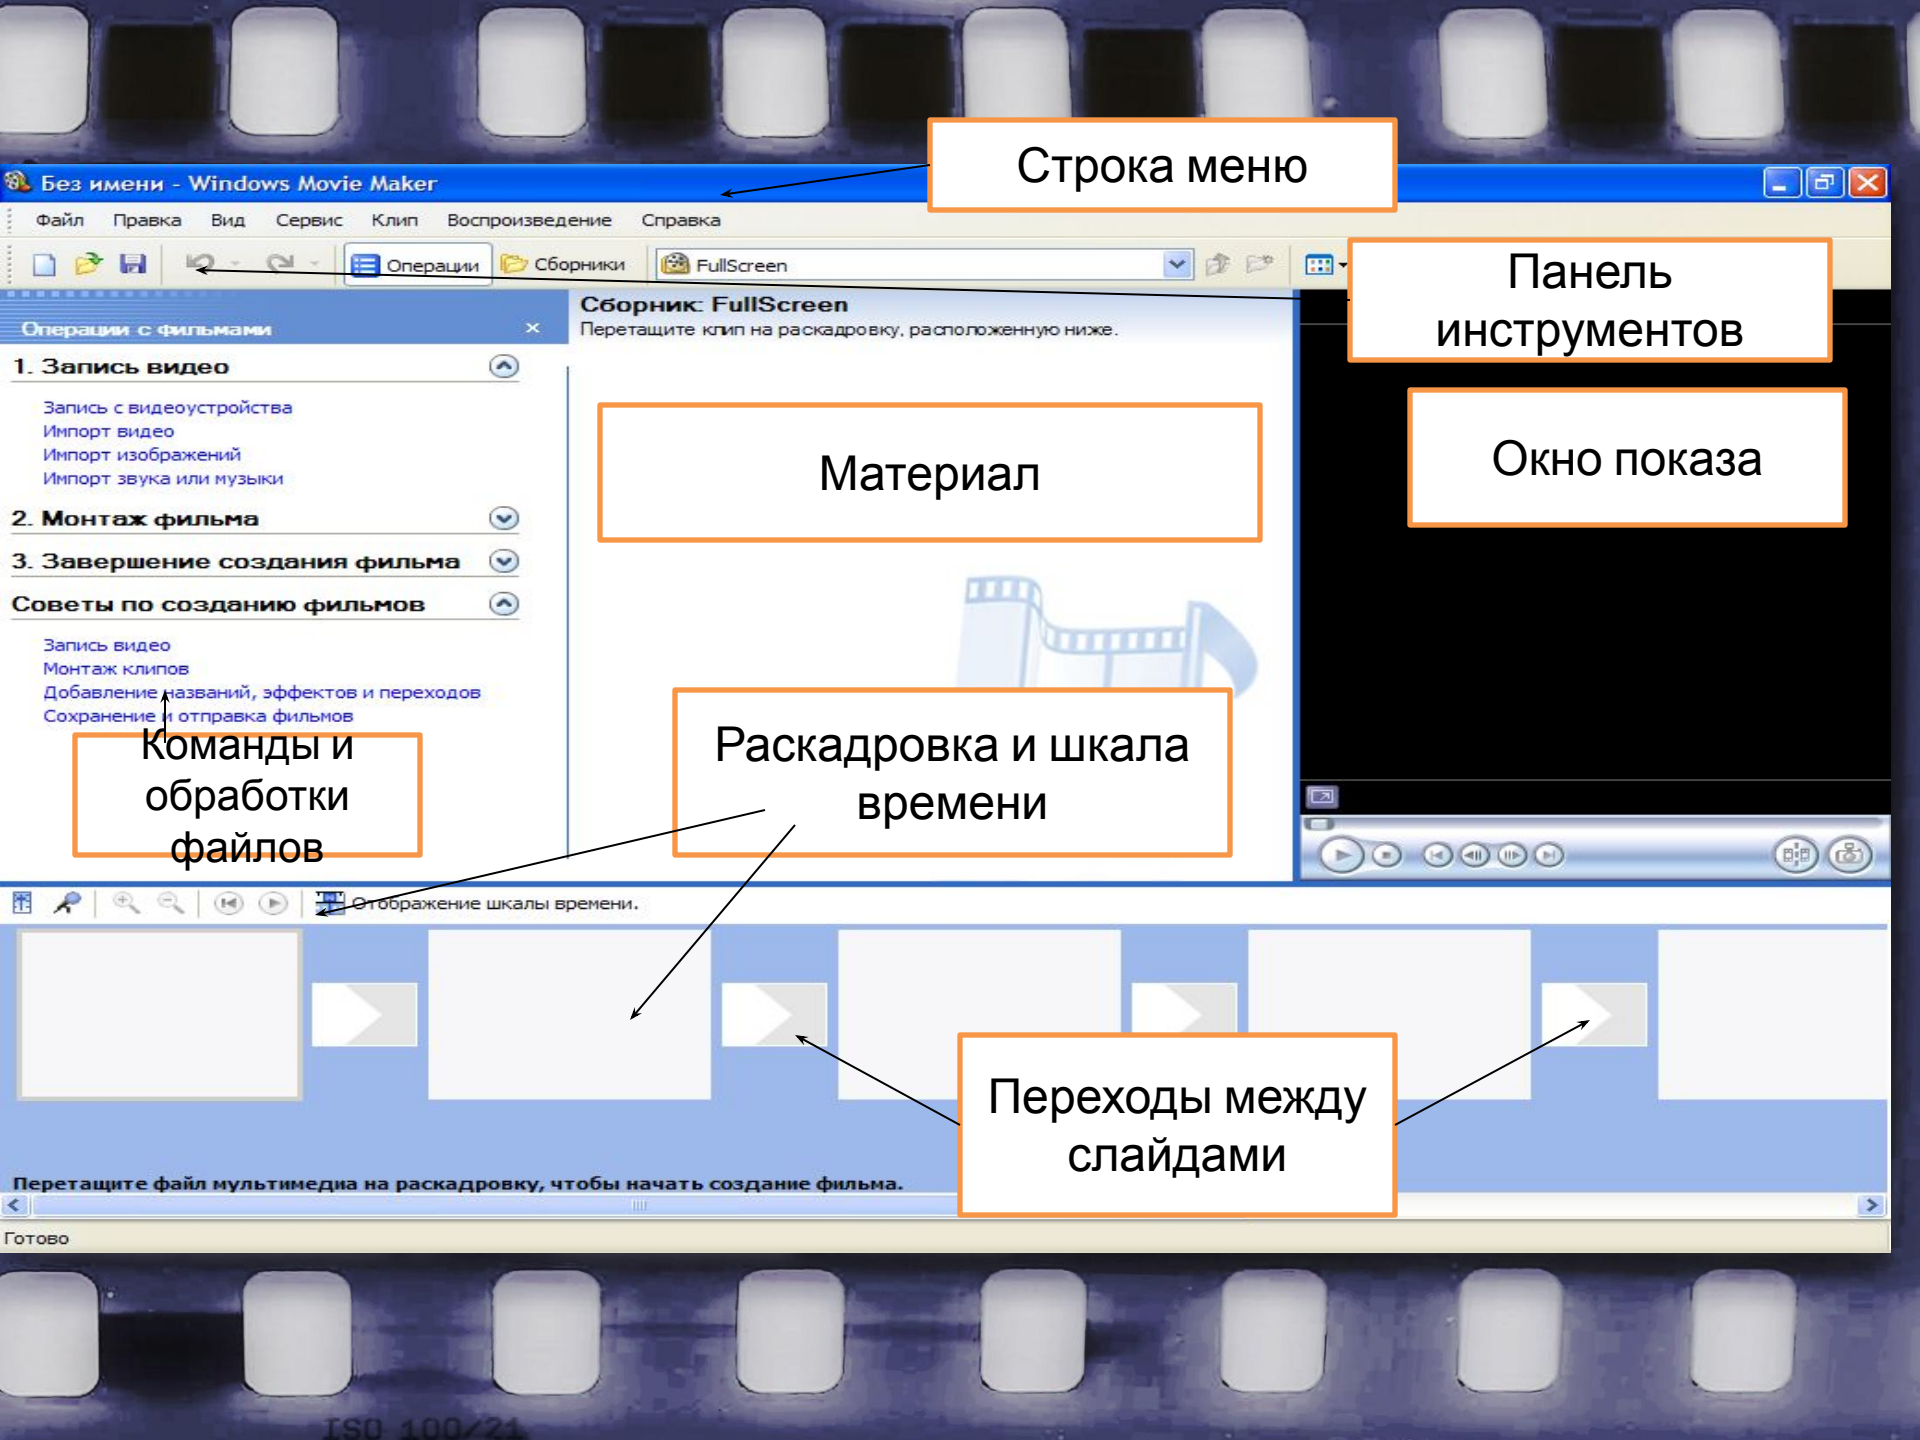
Без имени - Windows Movie Maker

Строка меню

Файл Правка Вид Сервис Клип Воспроизведение Справка

Операции Сборники FullScreen

Панель инструментов

Операции с фильмами ×

Сборник: FullScreen
Перетащите клип на раскадровку, расположенную ниже.

1. Запись видео
Запись с видеоустройства
Импорт видео
Импорт изображений
Импорт звука или музыки

2. Монтаж фильма

3. Завершение создания фильма

Советы по созданию фильмов
Запись видео
Монтаж клипов
Добавление названий, эффектов и переходов
Сохранение и отправка фильмов

Материал

Окно показа

Команды и обработки файлов

Раскадровка и шкала времени

Отображение шкалы времени.

Переходы между слайдами

Перетащите файл мультимедиа на раскадровку, чтобы начать создание фильма.

Готово

ISO 100/21